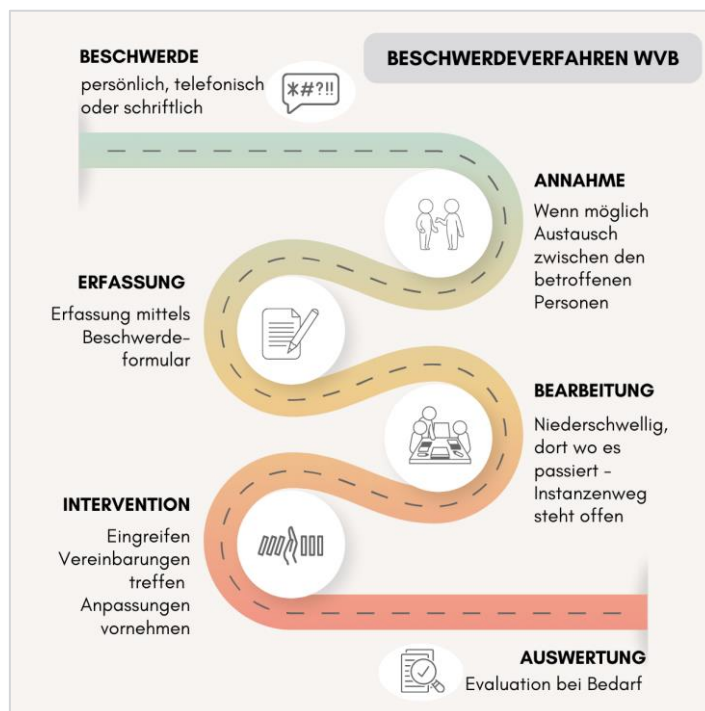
BESCHWERDEVERFAHREN WVB

BESCHWERDE
persönlich, telefonisch oder schriftlich

*#?!!

ANNAHME
Wenn möglich Austausch zwischen den betroffenen Personen

ERFASSUNG
Erfassung mittels Beschwerdeformular

BEARBEITUNG
Niederschwellig, dort wo es passiert - Instanzenweg steht offen

INTERVENTION
Eingreifen
Vereinbarungen treffen
Anpassungen vornehmen

AUSWERTUNG
Evaluation bei Bedarf